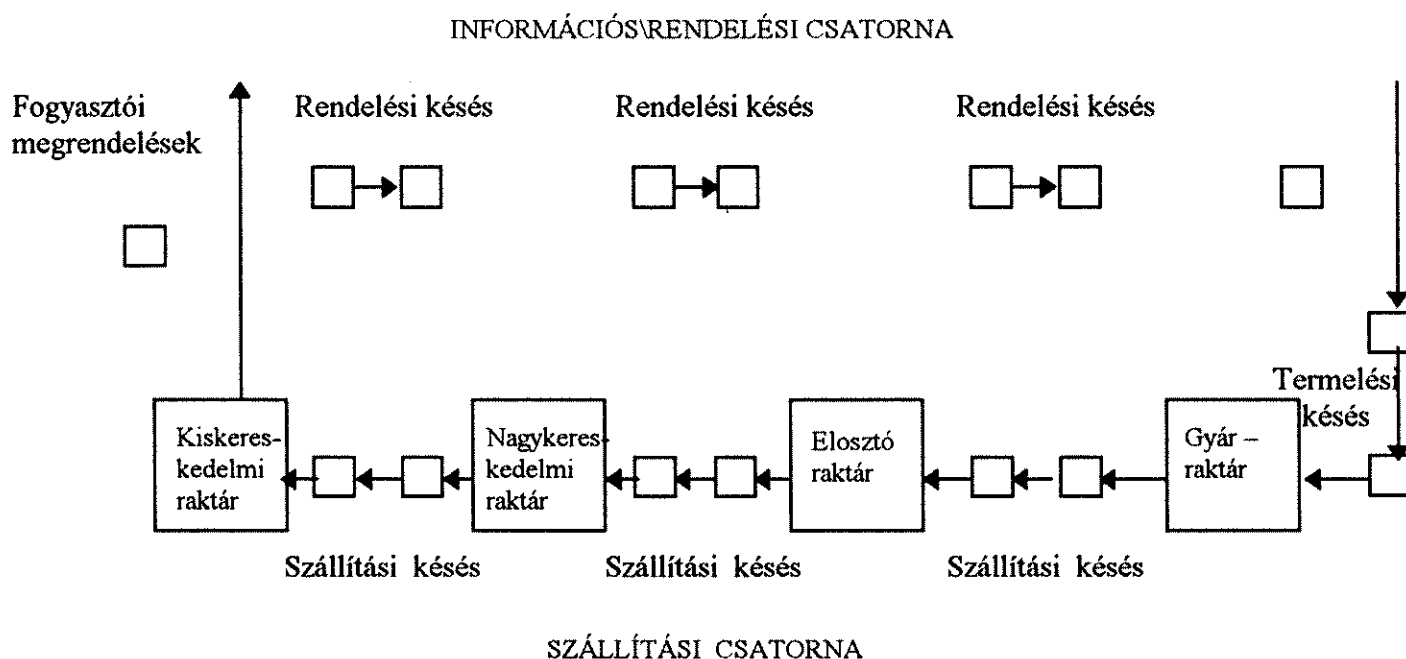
INFORMÁCIÓS\RENDELÉSI CSATORNA

Fogyasztói megrendelések

Rendelési késés

Rendelési késés

Rendelési késés

Termelési késés

Kiskereskedelmi raktár

Nagykereskedelmi raktár

Elosztó raktár

Gyár – raktár

Szállítási késés

Szállítási késés

Szállítási késés

SZÁLLÍTÁSI CSATORNA